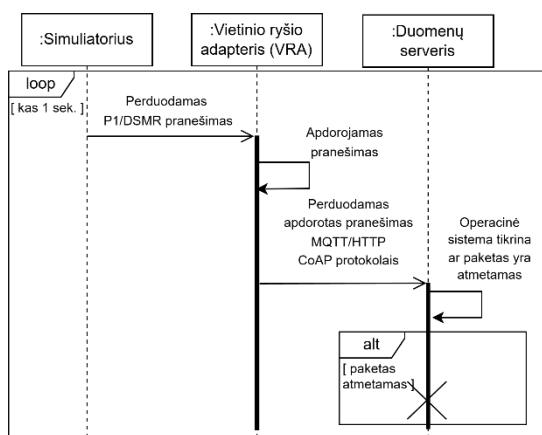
:Simuliatorius

:Vietinio ryšio adapteris (VRA)

:Duomenų serveris

loop

[ kas 1 sek. ]

Perduodamas P1/DSMR pranešimas

Apdorojamas pranešimas

Perduodamas apdorotas pranešimas MQTT/HTTP CoAP protokolais

Operacinė sistema tikrina ar paketas yra atmetamas

alt

[ paketas atmetamas ]